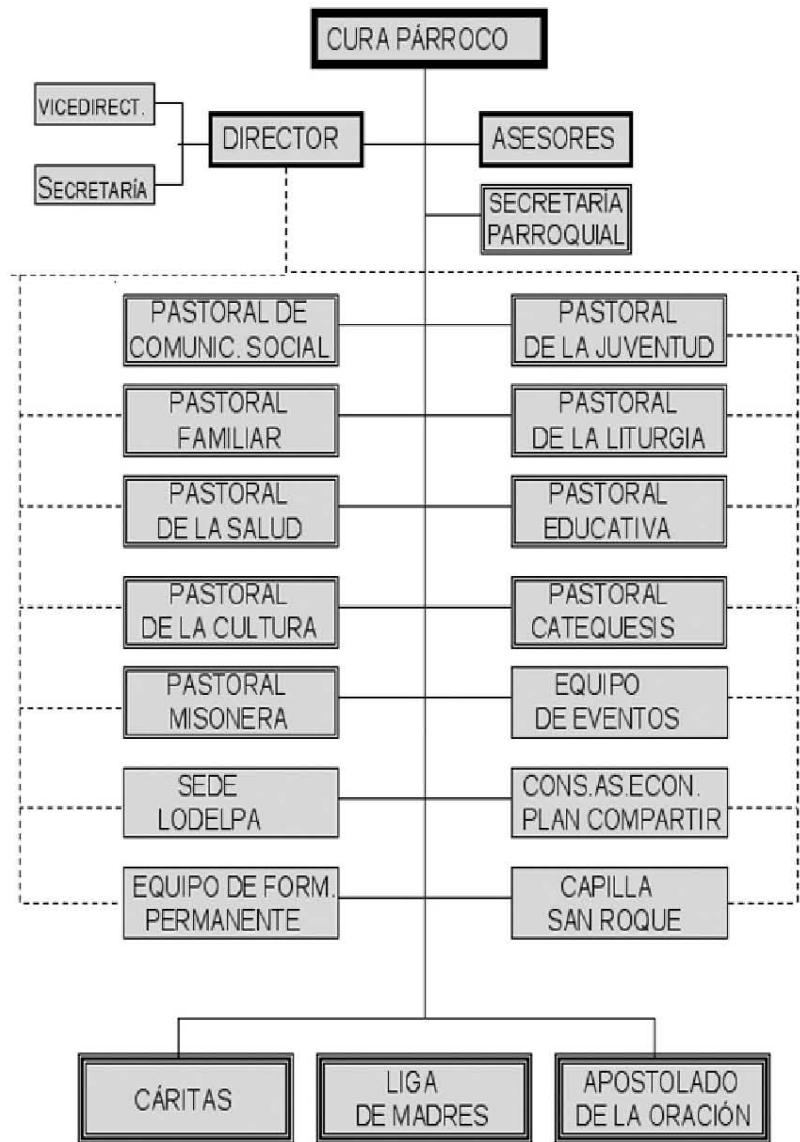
CURA PÁRROCO

VICEDIRECT.

SECRETARÍA

DIRECTOR

ASESORES

SECRETARÍA PARROQUIAL

PASTORAL DE COMUNIC. SOCIAL

PASTORAL DE LA JUVENTUD

PASTORAL FAMILIAR

PASTORAL DE LA LITURGIA

PASTORAL DE LA SALUD

PASTORAL EDUCATIVA

PASTORAL DE LA CULTURA

PASTORAL CATEQUESIS

PASTORAL MISONERA

EQUIPO DE EVENTOS

SEDE LODELPA

CONS.AS.ECON. PLAN COMPARTIR

EQUIPO DE FORM. PERMANENTE

CAPILLA SAN ROQUE

CÁRITAS

LIGA DE MADRES

APOSTOLADO DE LA ORACIÓN